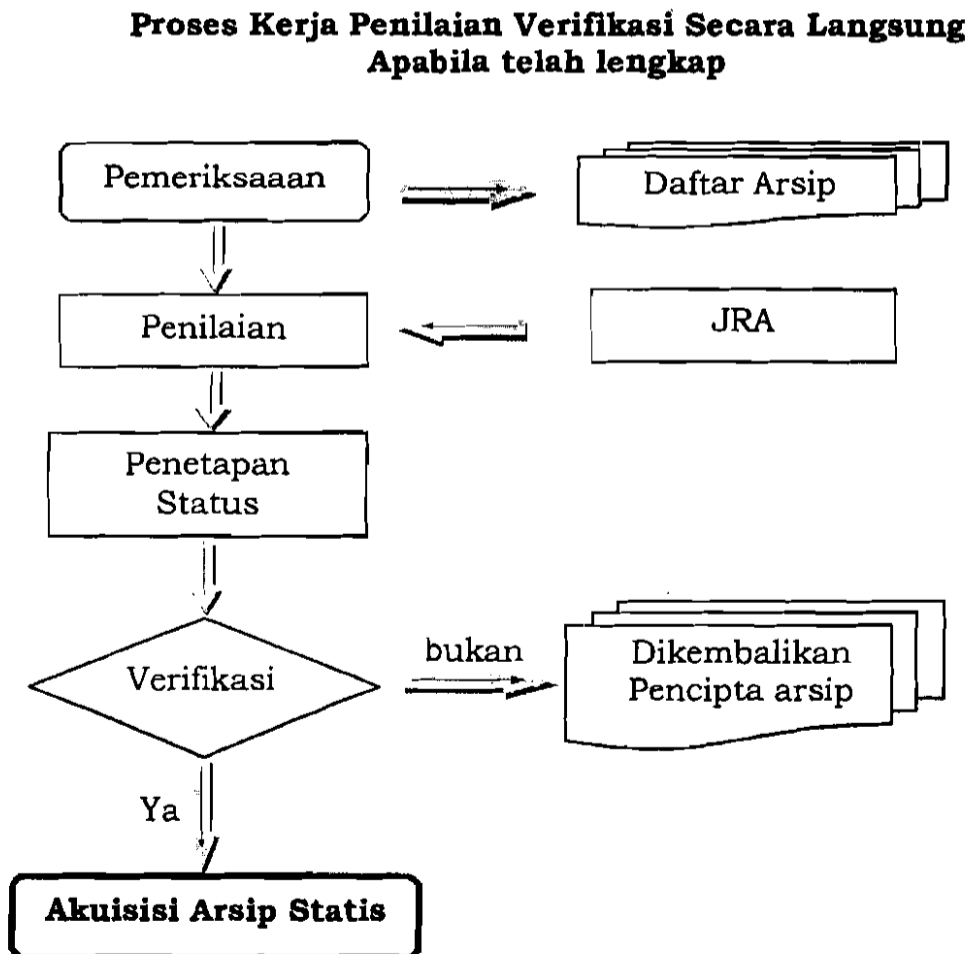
**Proses Kerja Penilaian Verifikasi Secara Langsung Apabila telah lengkap**

Pemeriksaaan

Daftar Arsip

Penilaian

JRA

Penetapan Status

Verifikasi

bukan

Dikembalikan Pencipta arsip

Ya

**Akuisisi Arsip Statis**